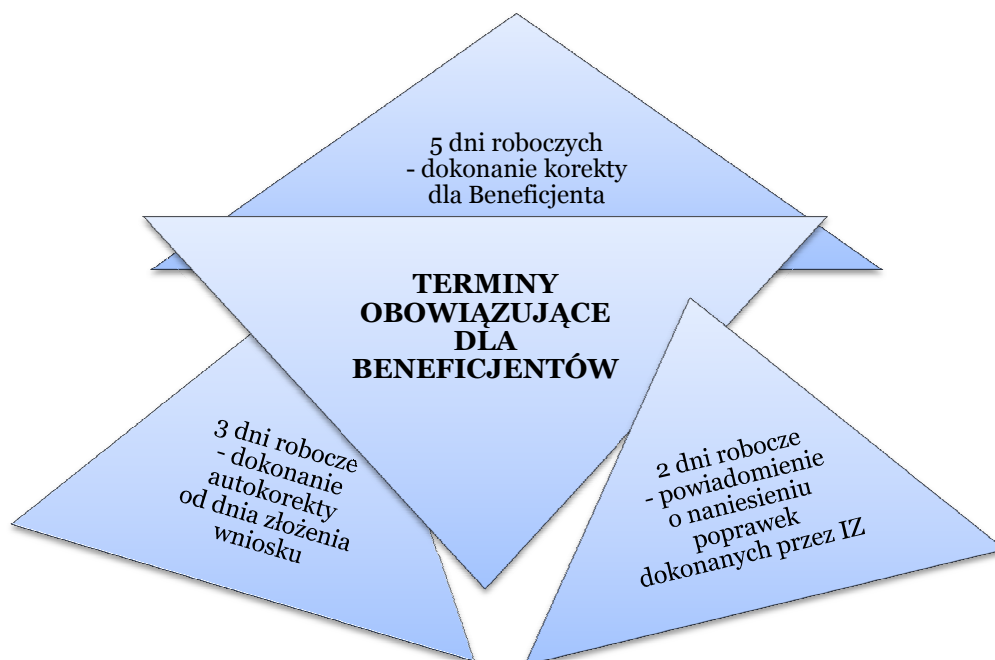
5 dni roboczych
- dokonanie korekty
dla Beneficjenta

TERMINY
OBOWIĄZUJĄCE
DLA
BENEFICJENTÓW

3 dni robocze
- dokonanie
autokorekty
od dnia złożenia
wniosku

2 dni robocze
- powiadomienie
o naniesieniu
poprawek
dokonanych przez IZ